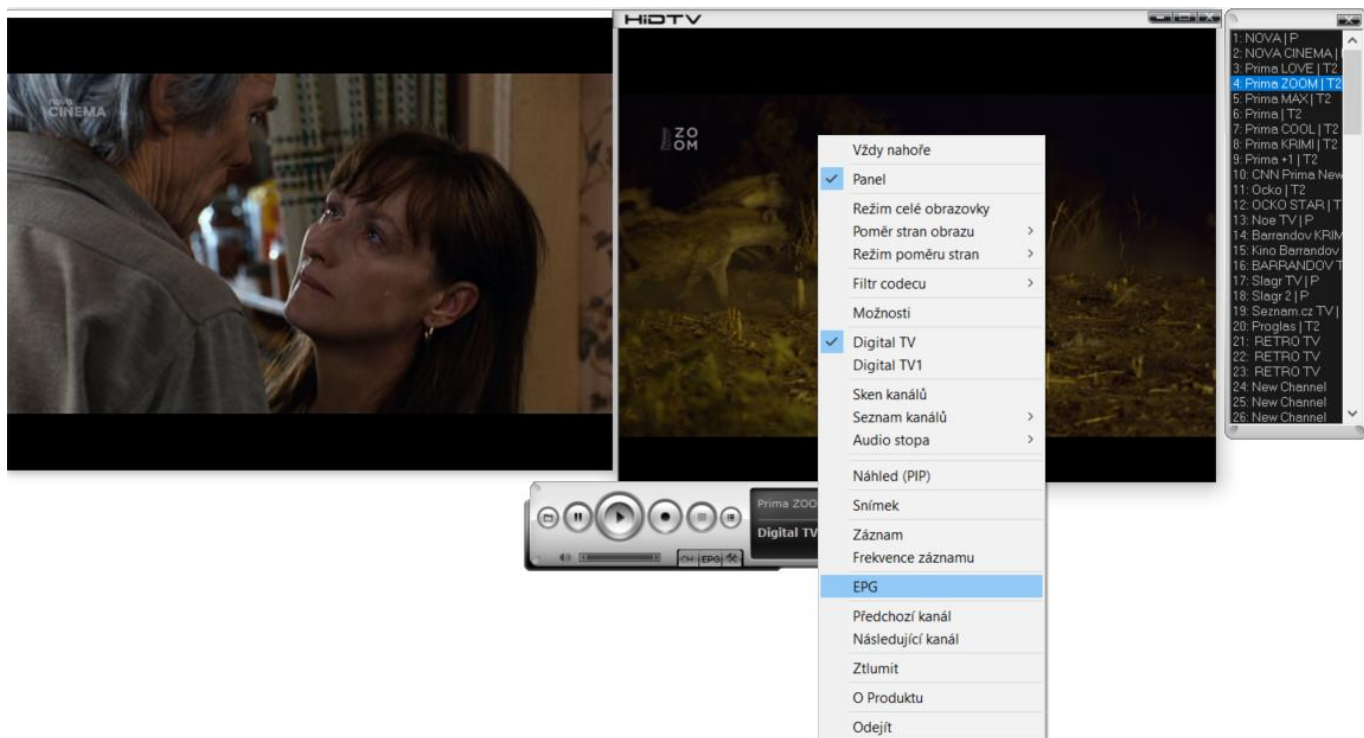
CINEMA

HiDTV

ZO OM

Vždy nahoře
Panel
Režim celé obrazovky
Poměr stran obrazu
Režim poměru stran
Filtr codecu
Možnosti
Digital TV
Digital TV1
Sken kanálů
Seznam kanálů
Audio stopa
Náhled (PIP)
Snímek
Záznam
Frekvence záznamu
EPG
Předchozí kanál
Následující kanál
Ztlumit
O Produktu
Odejít

1: NOVA | P
2: NOVA CINEMA |
3: Prima LOVE | T2
4: Prima ZOOM | T2
5: Prima MAX | T2
6: Prima | T2
7: Prima COOL | T2
8: Prima KRIMI | T2
9: Prima +1 | T2
10: CNN Prima New
11: Ocko | T2
12: OCKO STAR | T
13: Noe TV | P
14: Barrandov KRIM
15: Kino Barrandov
16: BARRANDOV T
17: Slagr TV | P
18: Slagr 2 | P
19: Seznam.cz TV |
20: Proglas | T2
21: RETRO TV
22: RETRO TV
23: RETRO TV
24: New Channel
25: New Channel
26: New Channel

Prima ZOO
Digital TV
CH EPG